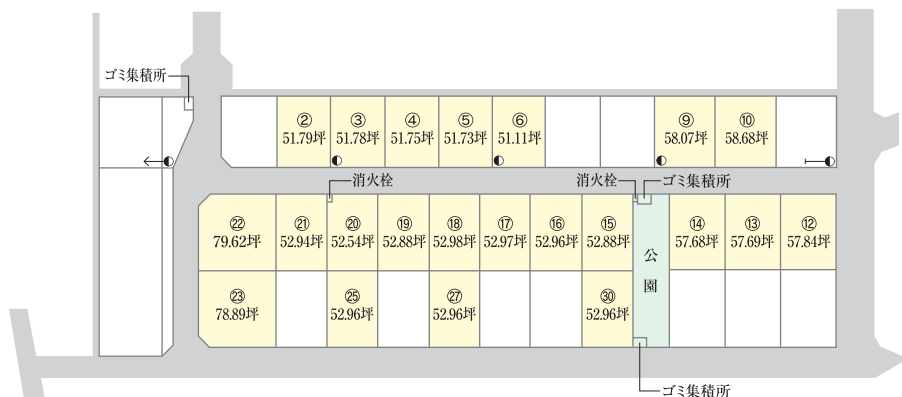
ゴミ集積所

② 51.79坪
③ 51.78坪
④ 51.75坪
⑤ 51.73坪
⑥ 51.11坪
⑨ 58.07坪
⑩ 58.68坪

消火栓
消火栓
ゴミ集積所

㉒ 79.62坪
㉑ 52.94坪
⑳ 52.54坪
⑲ 52.88坪
⑱ 52.98坪
⑰ 52.97坪
⑯ 52.96坪
⑮ 52.88坪
公園
⑭ 57.68坪
⑬ 57.69坪
⑫ 57.84坪

㉓ 78.89坪
㉕ 52.96坪
㉗ 52.96坪
㉚ 52.96坪

ゴミ集積所